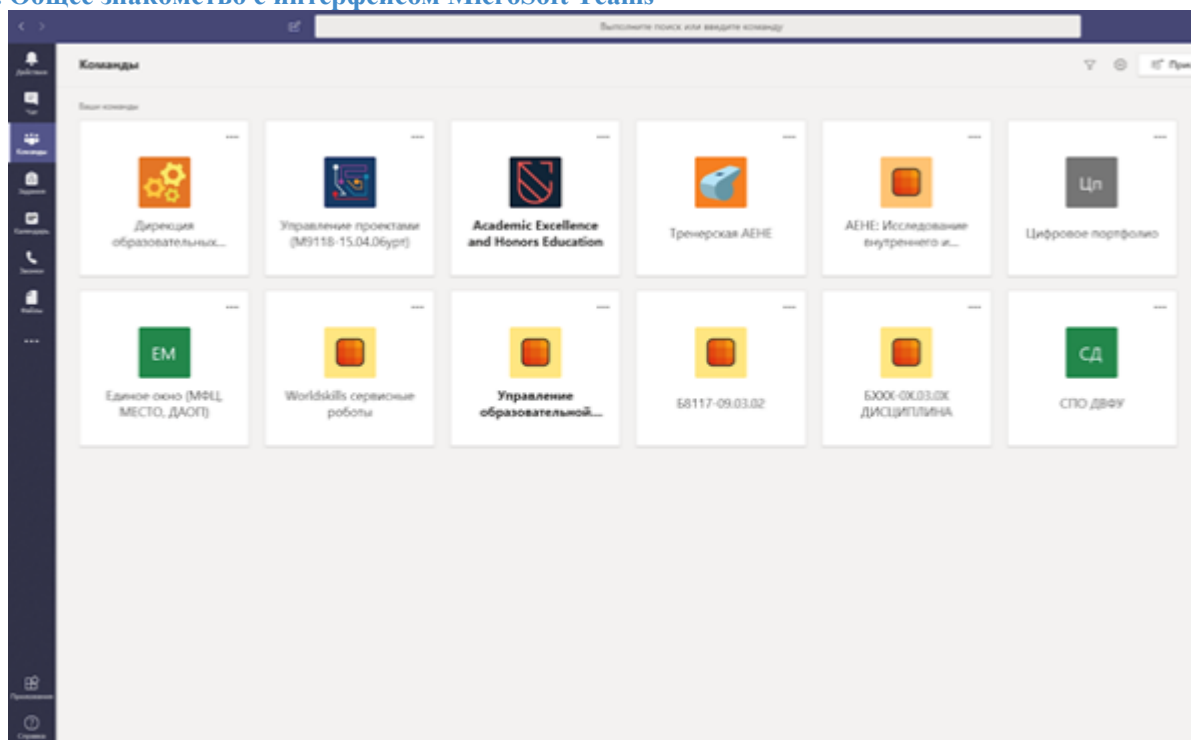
Общее знакомство с интерфейсом Microsoft Teams

Выполните поиск или введите команду

Действия
Чат
Команды
Задания
Календарь
Звонки
Файлы
...

Команды

Ваши команды

...
Дирекция образовательных...

...
Управление проектами (М9118-15.04.06урт)

...
Academic Excellence and Honors Education

...
Тренерская AEHE

...
AEHE: Исследование внутреннего и...

...
Цп
Цифровое портфолио

...
ЕМ
Единое окно (МФЦ, МЕСТО, ДАОП)

...
Worldskills сервисные роботы

...
Управление образовательной...

...
Б8117-09.03.02

...
БХХХ-ОК.03.ОХ ДИСЦИПЛИНА

...
СД
СПО ДВФУ

Приложения
Справка

При